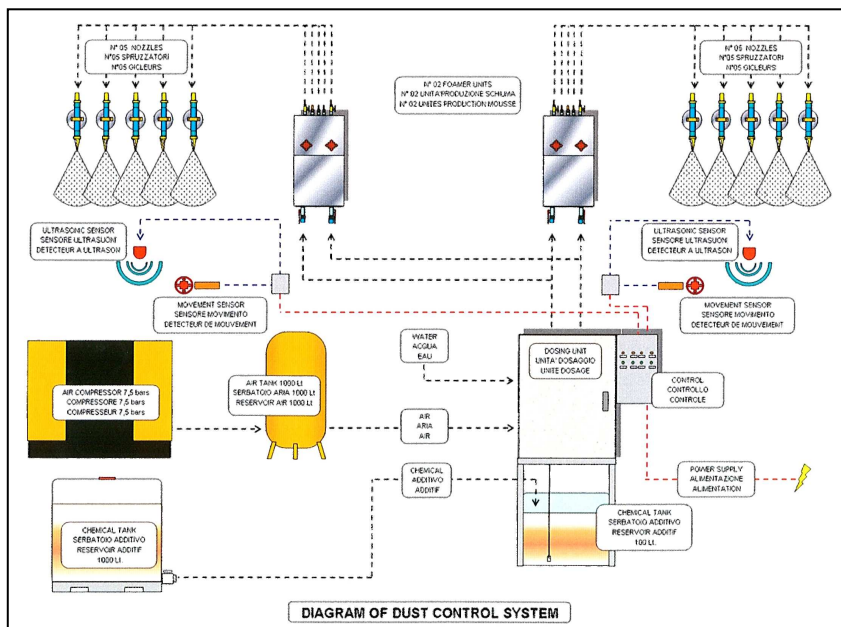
N° 05 NOZZLES
N°05 SPRUZZATORI
N°05 GICLEURS

N° 02 FOAMER UNITS
N° 02 UNITA'PRODUZIONE SCHIUMA
N° 02 UNITES PRODUCTION MOUSSE

N° 05 NOZZLES
N°05 SPRUZZATORI
N°05 GICLEURS

ULTRASONIC SENSOR
SENSORE ULTRASUONI
DETECTEUR A ULTRASON

ULTRASONIC SENSOR
SENSORE ULTRASUONI
DETECTEUR A ULTRASON

MOVEMENT SENSOR
SENSORE MOVIMENTO
DETECTEUR DE MOUVEMENT

MOVEMENT SENSOR
SENSORE MOVIMENTO
DETECTEUR DE MOUVEMENT

WATER
ACQUA
EAU

DOSING UNIT
UNITA' DOSAGGIO
UNITE DOSAGE

CONTROL
CONTROLLO
CONTROLE

AIR COMPRESSOR 7,5 bars
COMPRESSORE 7,5 bars
COMPRESSEUR 7,5 bars

AIR TANK 1000 Lt
SERBATOIO ARIA 1000 Lt
RESERVOIR AIR 1000 Lt

AIR
ARIA
AIR

POWER SUPPLY
ALIMENTAZIONE
ALIMENTATION

CHEMICAL
ADDITIVO
ADDITIF

CHEMICAL TANK
SERBATOIO ADDITIVO
RESERVOIR ADDITIF
1000 Lt.

CHEMICAL TANK
SERBATOIO ADDITIVO
RESERVOIR ADDITIF
100 Lt.

DIAGRAM OF DUST CONTROL SYSTEM